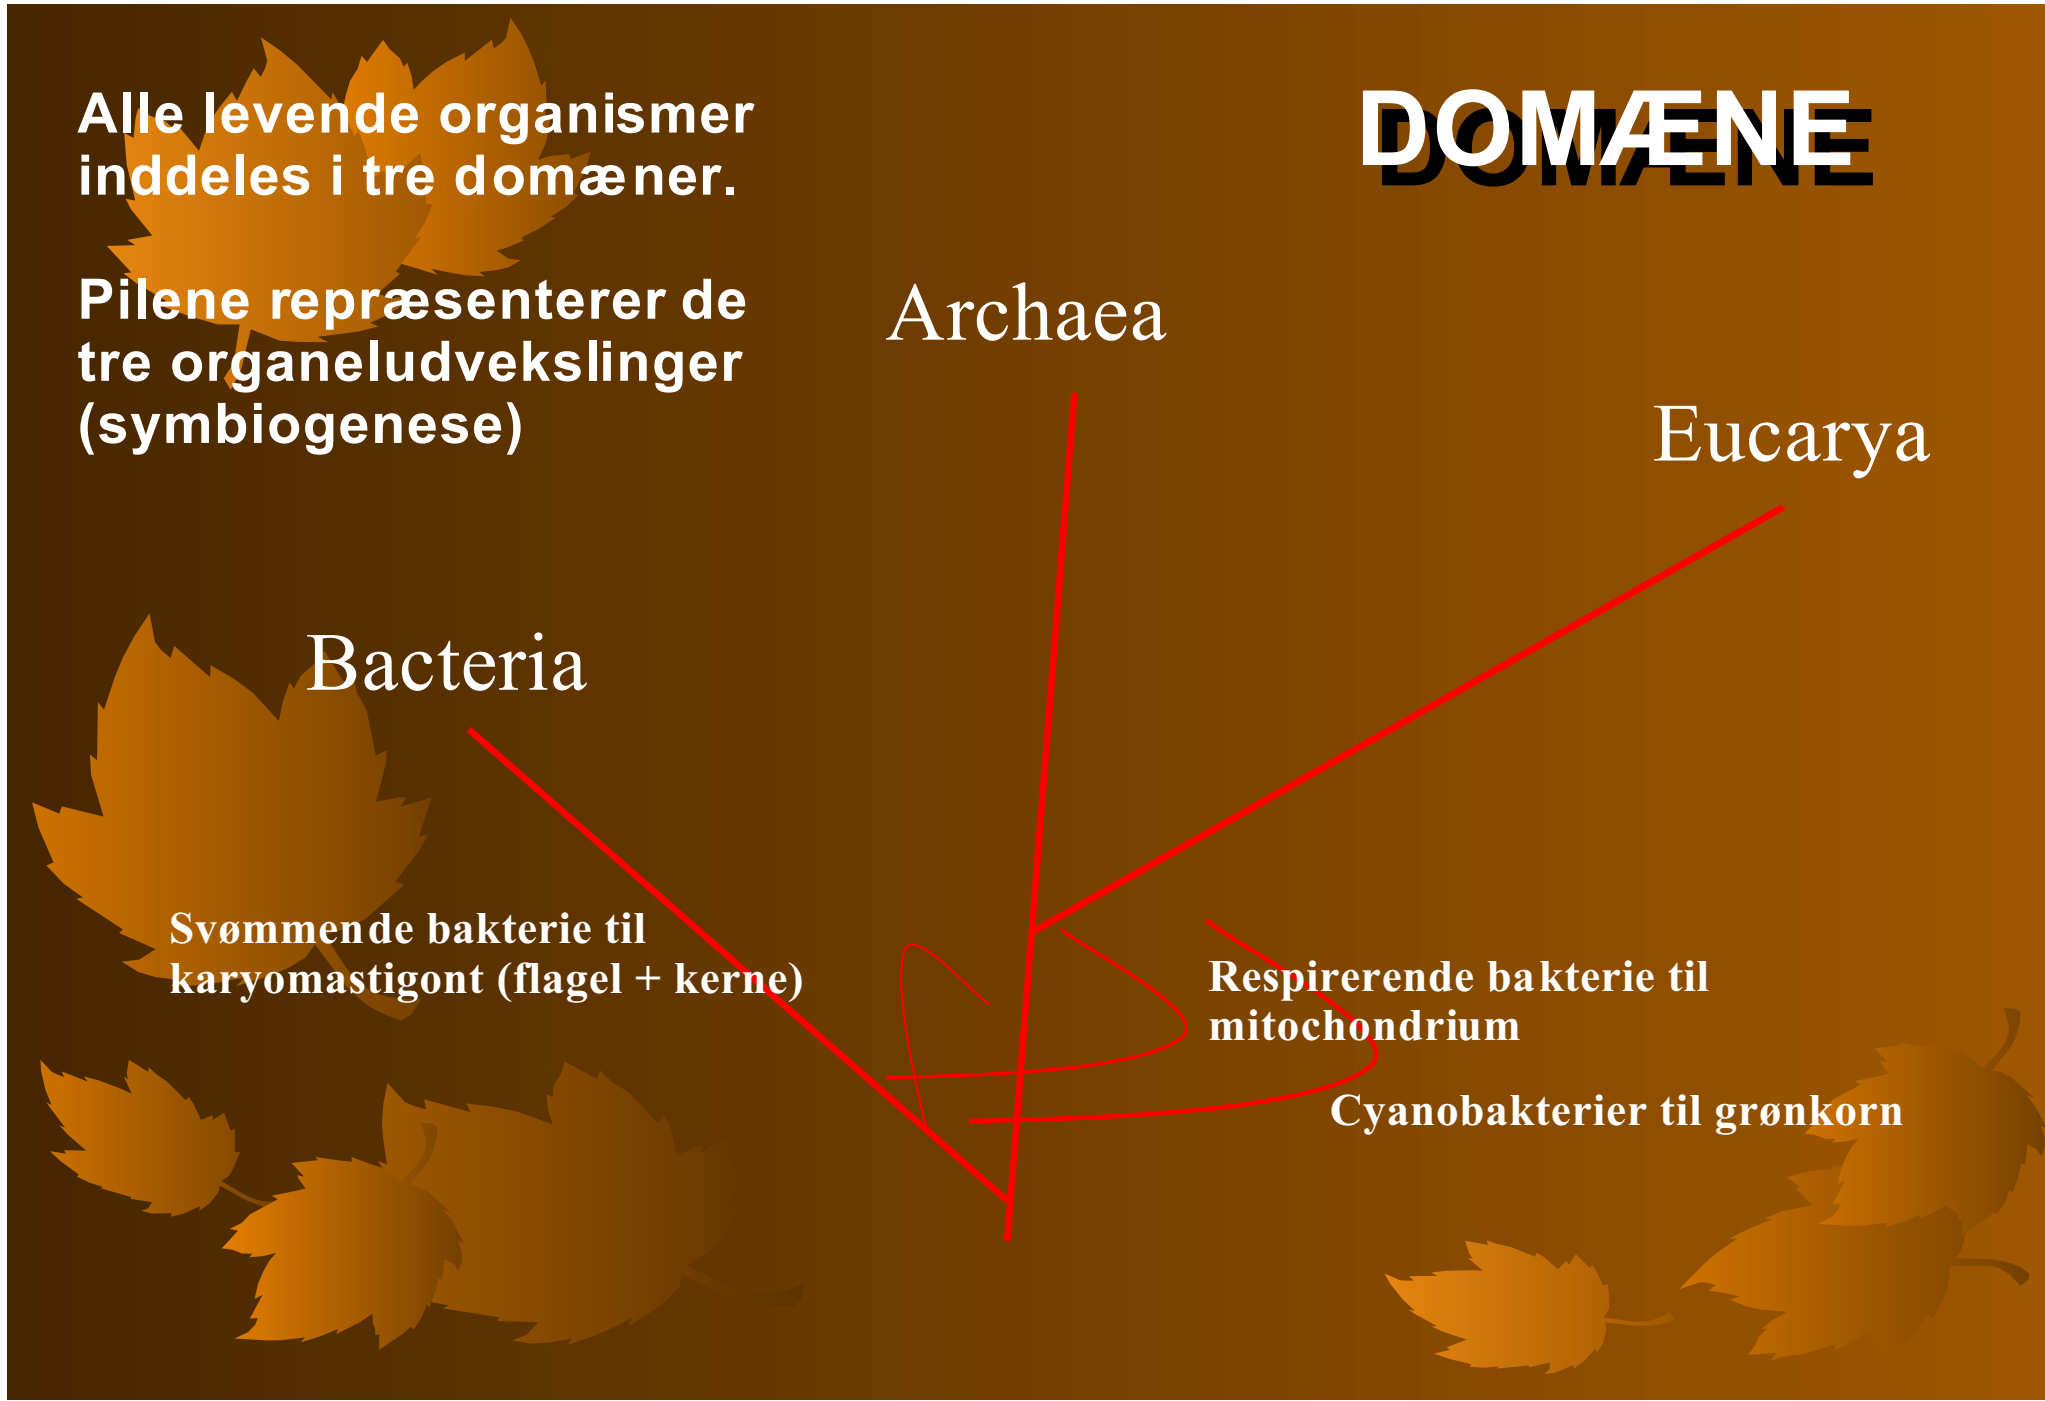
Alle levende organismer inddeles i tre domæner.

Pilene repræsenterer de tre organeludvekslinger (symbiogenese)

DOMÆNE

Archaea

Eucarya

Bacteria

Svømmende bakterie til karyomastigont (flagel + kerne)

Respirerende bakterie til mitochondrium

Cyanobakterier til grønkorn